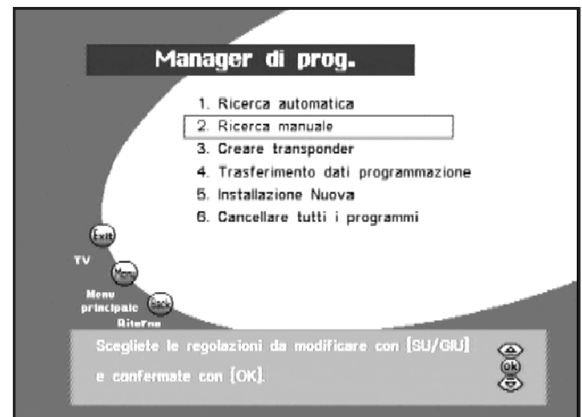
Manager di prog.

1. Ricerca automatica
2. Ricerca manuale
3. Creare transponder
4. Trasferimento dati programmazione
5. Installazione Nuova
6. Cancellare tutti i programmi

Exit
TV
Menu
Menu principale
Back
Ritorno

Scegliete le regolazioni da modificare con [SU/GIU] e confermate con [OK].

OK